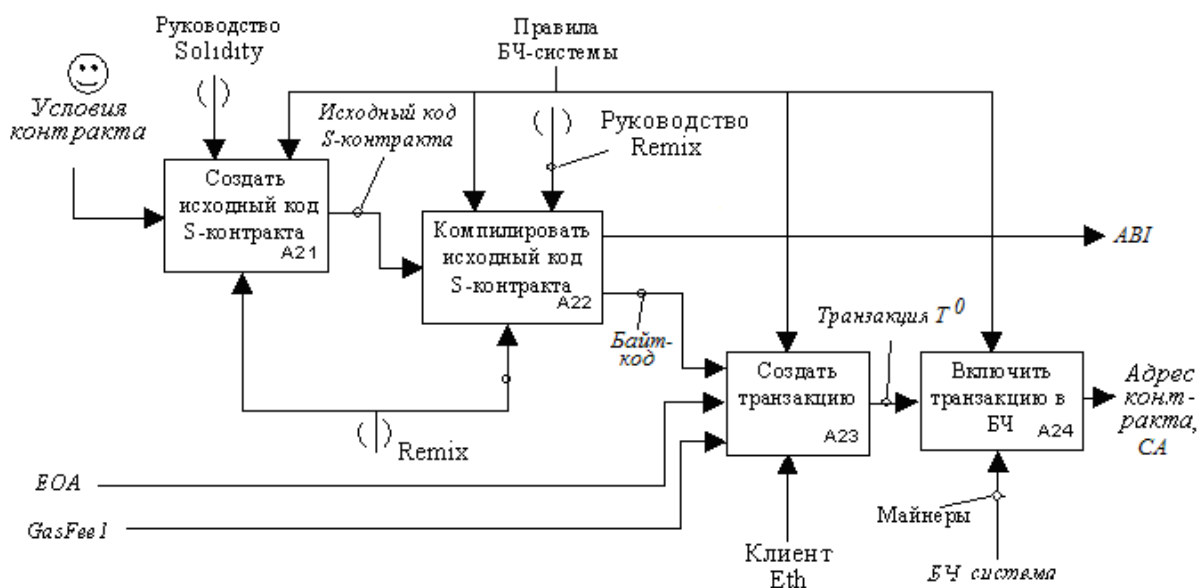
Руководство Solidity

Правила БЧ-системы

Условия контракта

Исходный код S-контракта

Руководство Remix

Создать исходный код S-контракта A21

Компилировать исходный код S-контракта A22

ABI

Байт-код

Транзакция $T^0$

Создать транзакцию A23

Включить транзакцию в БЧ A24

Адрес конт-ракта, CA

Remix

EOA

GasFee1

Майнеры

Клиент Eth

БЧ система